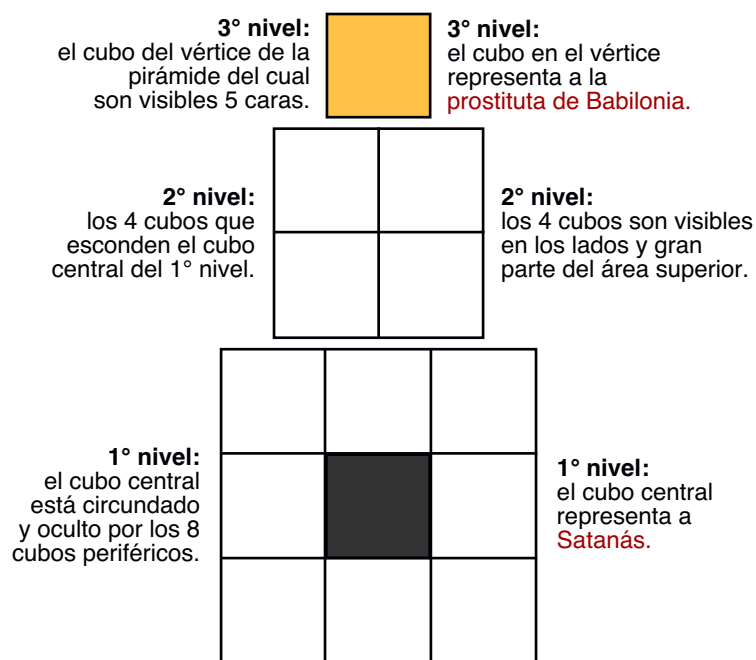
**3° nivel:**
el cubo del vértice de la pirámide del cual son visibles 5 caras.

**3° nivel:**
el cubo en el vértice representa a la prostituta de Babilonia.

**2° nivel:**
los 4 cubos que esconden el cubo central del 1° nivel.

**2° nivel:**
los 4 cubos son visibles en los lados y gran parte del área superior.

**1° nivel:**
el cubo central está circundado y oculto por los 8 cubos periféricos.

**1° nivel:**
el cubo central representa a Satanás.